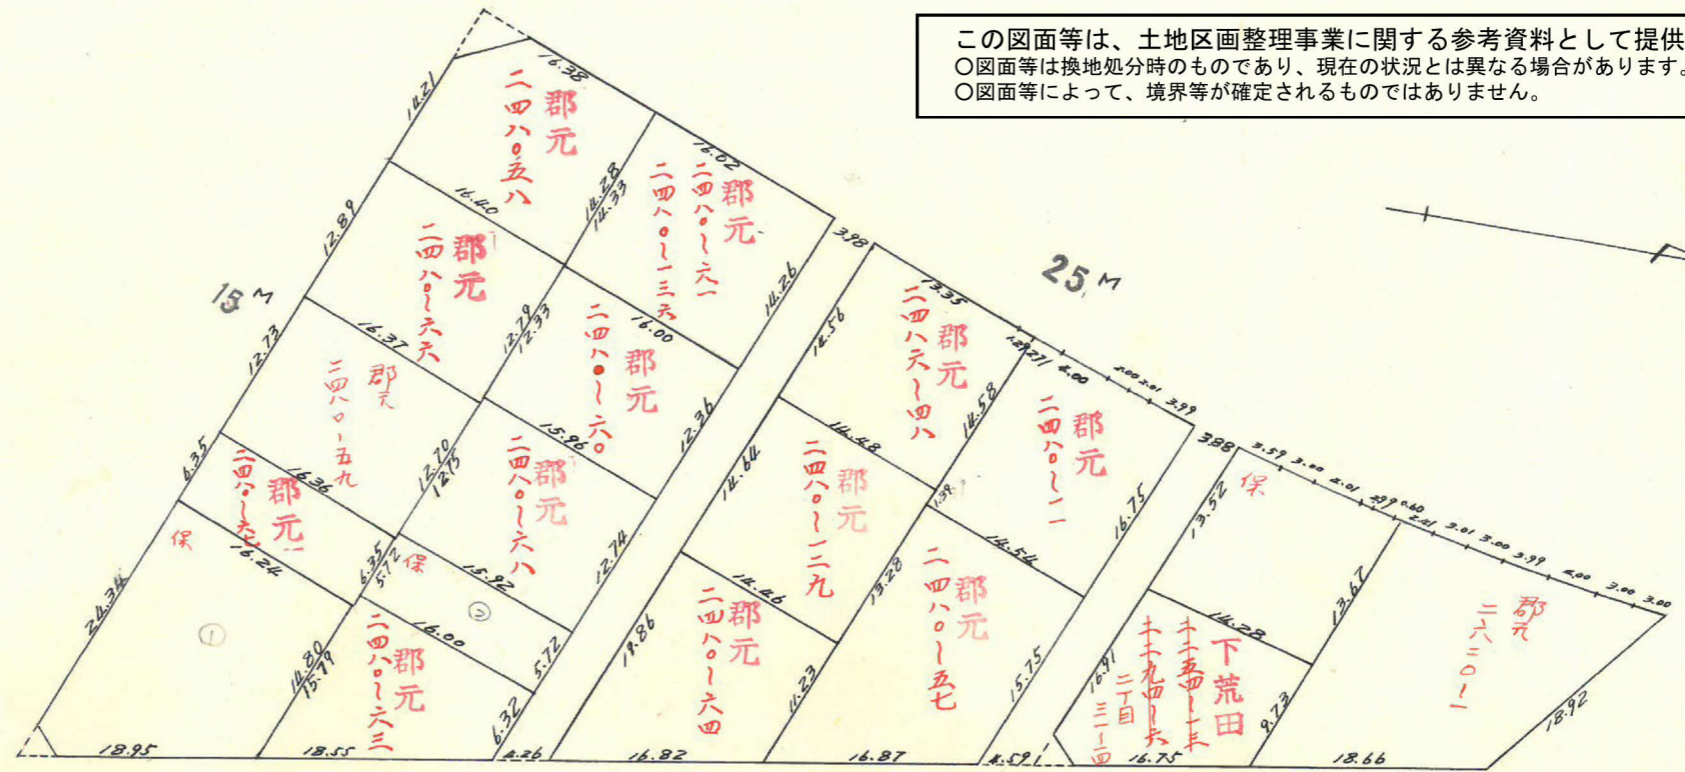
この図面等は、土地区画整理事業に関する参考資料として提供
○図面等は換地処分時のものであり、現在の状況とは異なる場合があります。
○図面等によって、境界等が確定されるものではありません。

15 M

25 M

郡元 二四八〇五八
郡元 二四八〇ノ一三六一
郡元 二四八〇ノ六六
郡元 二四八〇ノ六〇
郡元 二四八〇ノ五九
郡元 二四八〇ノ六八
郡元 二四八〇ノ六
郡元 二四八〇ノ六三
郡元 二四八〇ノ六四
郡元 二四八〇ノ一二九
郡元 二四八六ノ四八
郡元 二四八〇ノ一一
郡元 二四八〇ノ五七
郡元 二六二〇ノ一
下荒田 十九四ノ一 十五ノ一 二丁目 三ノ一

保
保
保

16.38
14.21
16.02
14.28
14.33
16.40
12.89
14.26
3.98
13.35
16.37
12.73
12.79
12.33
16.00
12.36
14.56
14.58
6.35
16.36
12.70
12.15
15.96
14.48
16.75
14.64
3.88
13.52
16.24
6.35
5.72
15.92
12.74
14.54
13.28
24.34
16.00
5.72
14.46
14.28
13.67
14.80
15.19
18.86
16.91
9.73
18.92
6.32
11.23
15.75
18.95
18.55
4.26
16.82
16.87
4.59
16.75
18.66